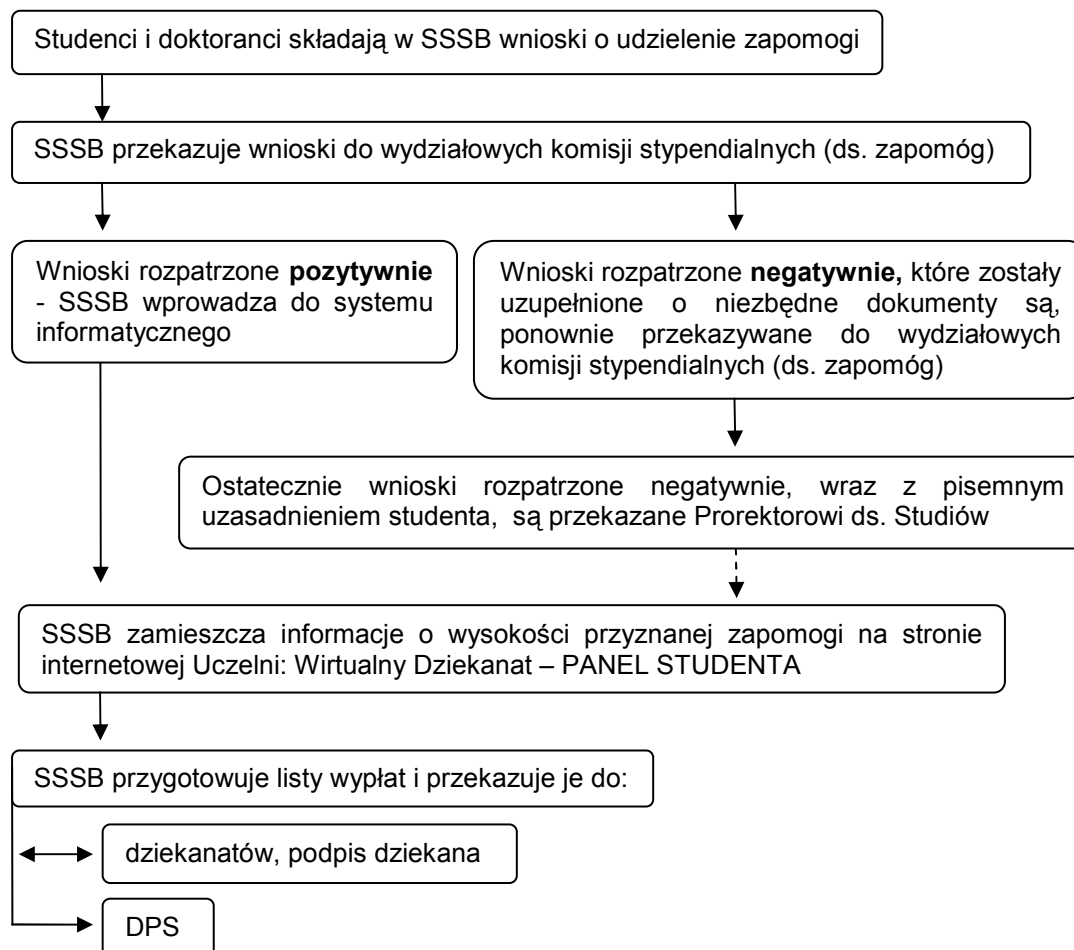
Studenci i doktoranci składają w SSSB wnioski o udzielenie zapomogi

SSSB przekazuje wnioski do wydziałowych komisji stypendialnych (ds. zapomóg)

Wnioski rozpatrzone **pozytywnie** - SSSB wprowadza do systemu informatycznego

Wnioski rozpatrzone **negatywnie,** które zostały uzupełnione o niezbędne dokumenty są, ponownie przekazywane do wydziałowych komisji stypendialnych (ds. zapomóg)

Ostatecznie wnioski rozpatrzone negatywnie, wraz z pisemnym uzasadnieniem studenta, są przekazane Prorektorowi ds. Studiów

SSSB zamieszcza informacje o wysokości przyznanej zapomogi na stronie internetowej Uczelni: Wirtualny Dziekanat – PANEL STUDENTA

SSSB przygotowuje listy wypłat i przekazuje je do:

dziekanatów, podpis dziekana

DPS